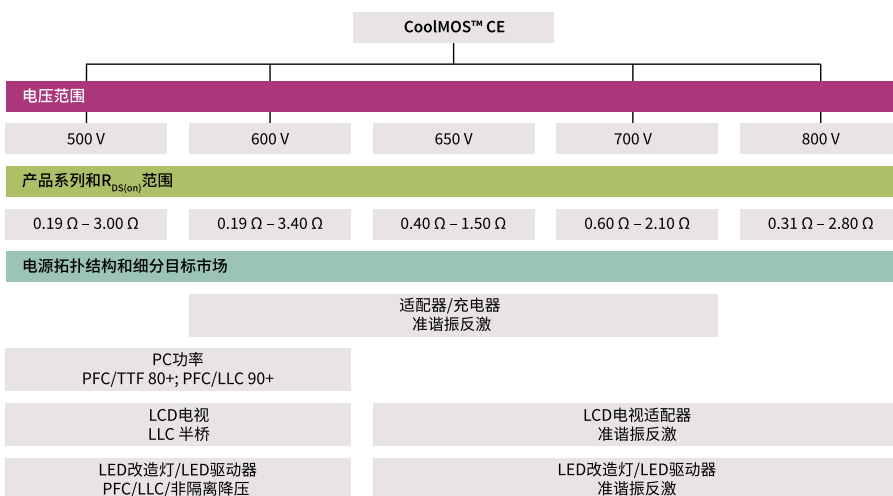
CoolMOS™ CE

电压范围

| 500 V | 600 V | 650 V | 700 V | 800 V |
|---|---|---|---|---|

产品系列和$R_{DS(on)}$范围

| 0.19 Ω – 3.00 Ω | 0.19 Ω – 3.40 Ω | 0.40 Ω – 1.50 Ω | 0.60 Ω – 2.10 Ω | 0.31 Ω – 2.80 Ω |
|---|---|---|---|---|

电源拓扑结构和细分目标市场

适配器/充电器
准谐振反激

PC功率
PFC/TTF 80+; PFC/LLC 90+

LCD电视
LLC 半桥

LCD电视适配器
准谐振反激

LED改造灯/LED驱动器
PFC/LLC/非隔离降压

LED改造灯/LED驱动器
准谐振反激